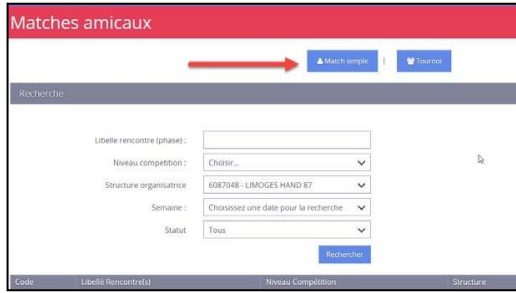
Matches amicaux

Match simple | Tournoi

Recherche

Libelle rencontre (phase) :

Niveau compétition : Choisir...

Structure organisatrice : 6087048 - LIMOGES HAND 87

Semaine : Choisissez une date pour la recherche

Statut : Tous

Rechercher

| Code | Libellé Rencontre(s) | Niveau Compétition | Structure |
|---|---|---|---|